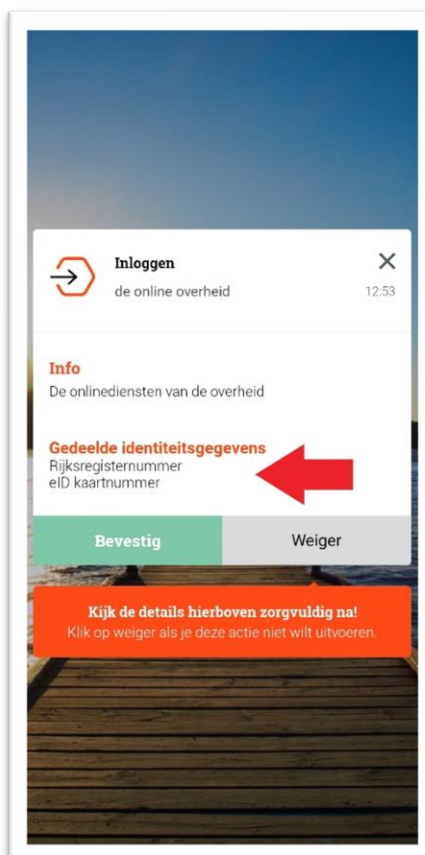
Inloggen
de online overheid
12:53

Info
De onlinediensten van de overheid

Gedeelde identiteitsgegevens
Rijksregisternummer
eID kaartnummer

Bevestig
Weiger

Kijk de details hierboven zorgvuldig na!
Klik op weiger als je deze actie niet wilt uitvoeren.